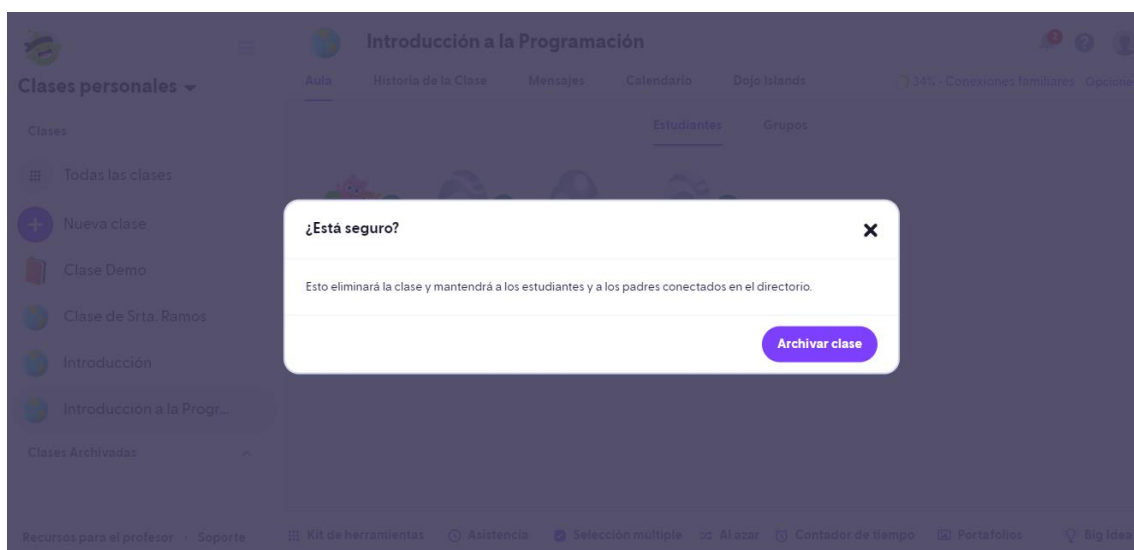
Clases personales

Clases

Todas las clases

Nueva clase

Clase Demo

Clase de Srta. Ramos

Introducción

Introducción a la Progr...

Clases Archivadas

Recursos para el profesor · Soporte

Introducción a la Programación

Aula Historia de la Clase Mensajes Calendario Dojo Islands

34% · Conexiones familiares Opciones

Estudiantes Grupos

¿Está seguro?

Esto eliminará la clase y mantendrá a los estudiantes y a los padres conectados en el directorio.

Archivar clase

Kit de herramientas Asistencia Selección múltiple Al azar Contador de tiempo Portafolios Big Ideas